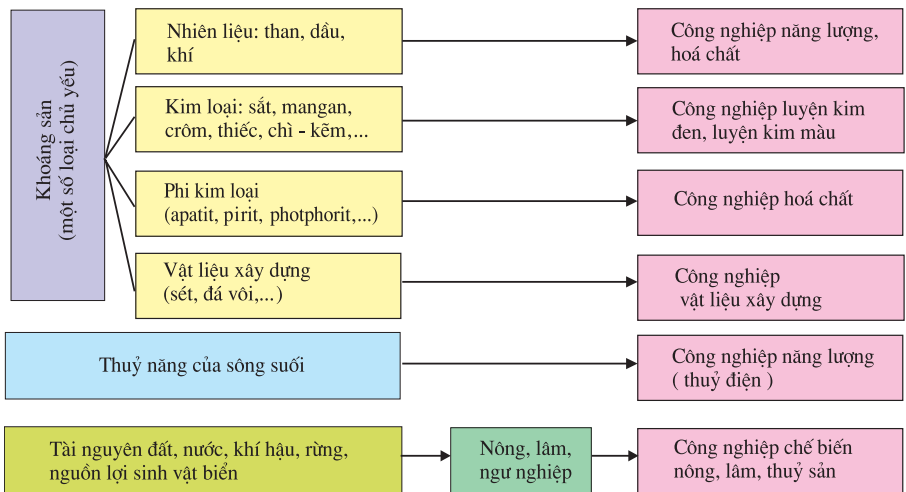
Khoáng sản
(một số loại chủ yếu)

Nhiên liệu: than, dầu, khí

Công nghiệp năng lượng, hoá chất

Kim loại: sắt, mangan, crôm, thiếc, chì - kẽm,...

Công nghiệp luyện kim đen, luyện kim màu

Phi kim loại (apatit, pirit, photphorit,...)

Công nghiệp hoá chất

Vật liệu xây dựng (sét, đá vôi,...)

Công nghiệp vật liệu xây dựng

Thuỷ năng của sông suối

Công nghiệp năng lượng ( thuỷ điện )

Tài nguyên đất, nước, khí hậu, rừng, nguồn lợi sinh vật biển

Nông, lâm, ngư nghiệp

Công nghiệp chế biến nông, lâm, thuỷ sản